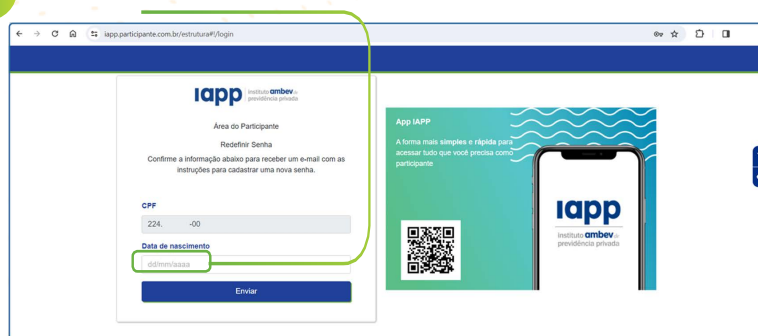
iapp.participante.com.br/estrutura#!/login

iapp instituto ambev de previdência privada

Área do Participante

Redefinir Senha

Confirme a informação abaixo para receber um e-mail com as instruções para cadastrar uma nova senha.

CPF

224. -00

Data de nascimento

dd/mm/aaaa

Enviar

App IAPP

A forma mais simples e rápida para acessar tudo que você precisa como participante

iapp instituto ambev de previdência privada